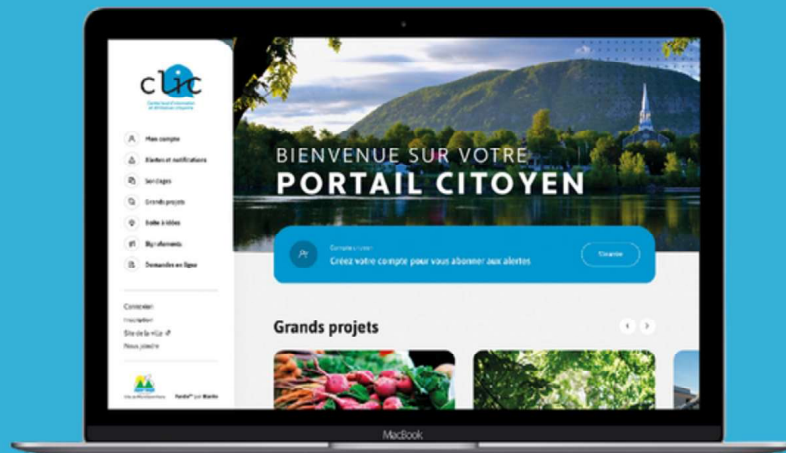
clic
Centre local d'information et d'échanges citoyens

Mon compte
Alertes et notifications
Sondages
Grands projets
Boîte à idées
Règlements
Demandes en ligne

Connexion
Inscription
Site de la ville
Nous joindre

Ville de Mont-Saint-Hilaire
Fait par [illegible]

BIENVENUE SUR VOTRE
PORTAIL CITOYEN

Pr
Compte citoyen
Créez votre compte pour vous abonner aux alertes
Créer

Grands projets

MacBook